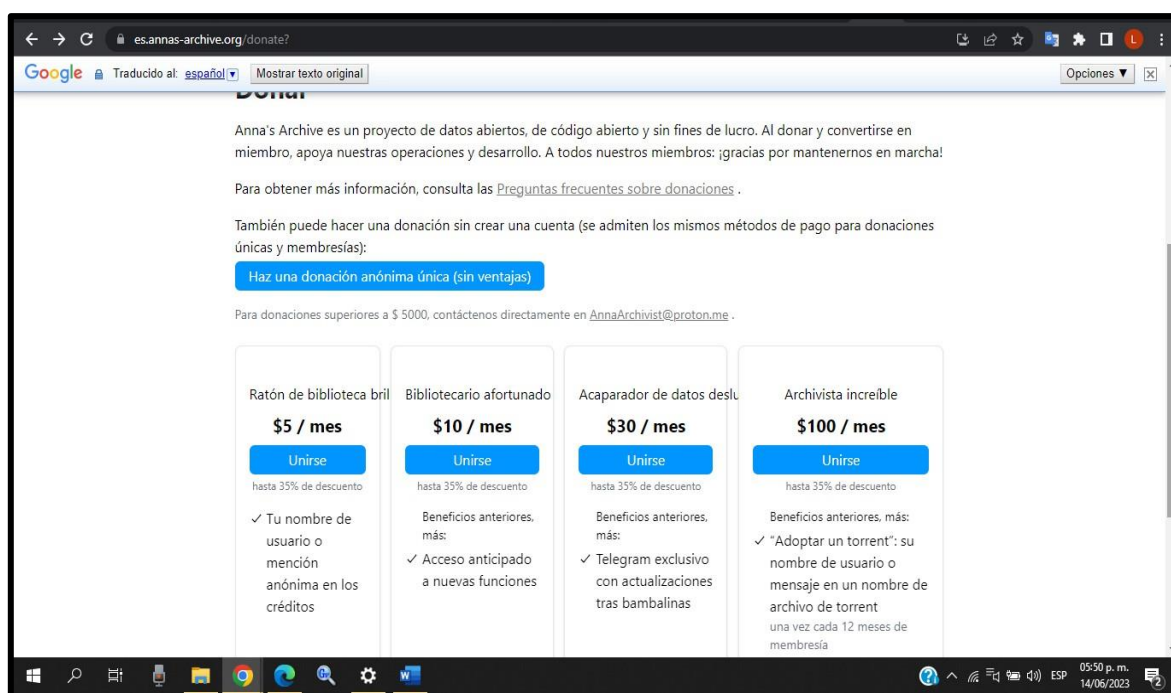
es.annas-archive.org/donate?

Google Traducido al: español Mostrar texto original Opciones ▼

Donar

Anna's Archive es un proyecto de datos abiertos, de código abierto y sin fines de lucro. Al donar y convertirse en miembro, apoya nuestras operaciones y desarrollo. A todos nuestros miembros: ¡gracias por mantenernos en marcha!

Para obtener más información, consulta las Preguntas frecuentes sobre donaciones .

También puede hacer una donación sin crear una cuenta (se admiten los mismos métodos de pago para donaciones únicas y membresías):

Haz una donación anónima única (sin ventajas)

Para donaciones superiores a $ 5000, contáctenos directamente en AnnaArchivist@proton.me .

Ratón de biblioteca bril
$5 / mes
Unirse
hasta 35% de descuento
✓ Tu nombre de usuario o mención anónima en los créditos

Bibliotecario afortunado
$10 / mes
Unirse
hasta 35% de descuento
Beneficios anteriores, más:
✓ Acceso anticipado a nuevas funciones

Acaparador de datos deslu
$30 / mes
Unirse
hasta 35% de descuento
Beneficios anteriores, más:
✓ Telegram exclusivo con actualizaciones tras bambalinas

Archivista increíble
$100 / mes
Unirse
hasta 35% de descuento
Beneficios anteriores, más:
✓ "Adoptar un torrent": su nombre de usuario o mensaje en un nombre de archivo de torrent
una vez cada 12 meses de membresía

ESP 05:50 p. m. 14/06/2023